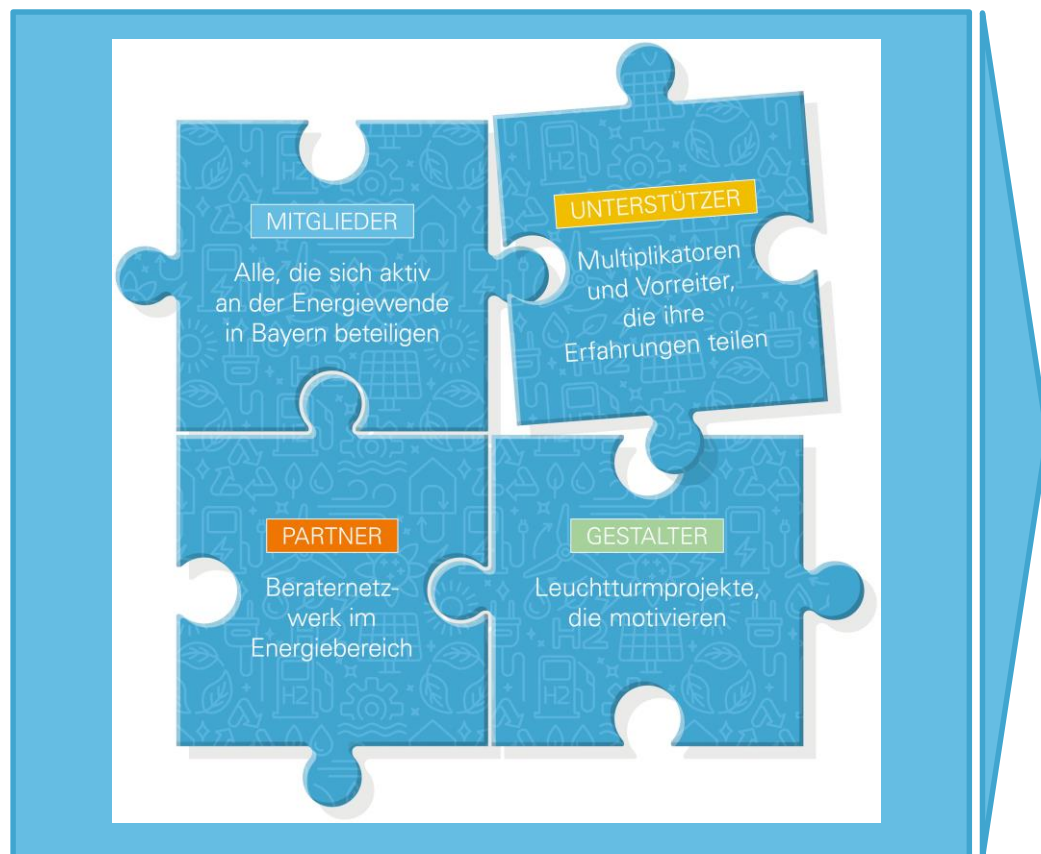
MITGLIEDER

Alle, die sich aktiv an der Energiewende in Bayern beteiligen

UNTERSTÜTZER

Multiplikatoren und Vorreiter, die ihre Erfahrungen teilen

PARTNER

Beraternetzwerk im Energiebereich

GESTALTER

Leuchtturmprojekte, die motivieren